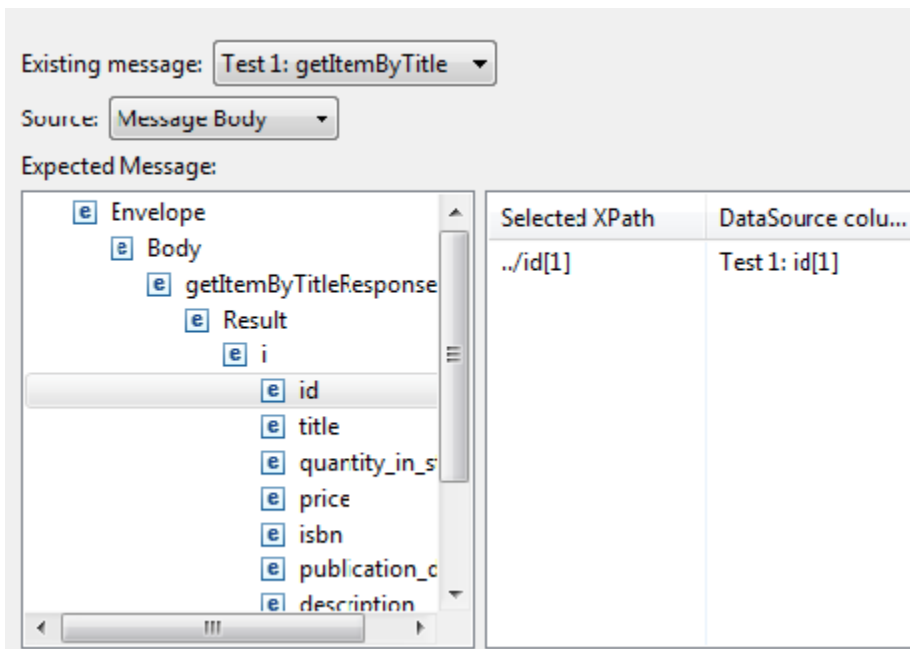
Existing message: Test 1: getItemByTitle

Source: Message Body

Expected Message:

e Envelope
e Body
e getItemByTitleResponse
e Result
e i
e id
e title
e quantity_in_s
e price
e isbn
e publication_c
e description

| Selected XPath | DataSource colu... |
|---|---|
| ../id[1] | Test 1: id[1] |